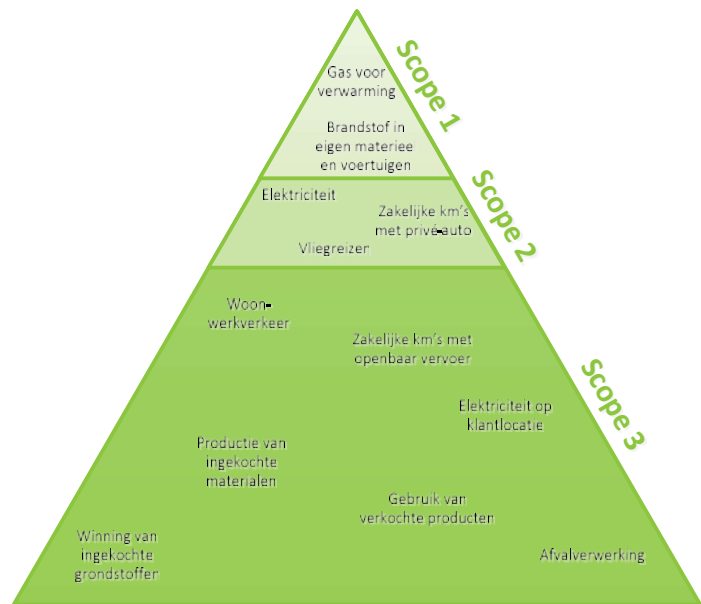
Gas voor verwarming

Brandstof in eigen materiee en voertuigen

Scope 1

Elektriciteit

Zakelijke km's met privé-auto

Vliegreizen

Scope 2

Woon-werkverkeer

Zakelijke km's met openbaar vervoer

Elektriciteit op klantlocatie

Productie van ingekochte materialen

Gebruik van verkochte producten

Winning van ingekochte grondstoffen

Afvalverwerking

Scope 3